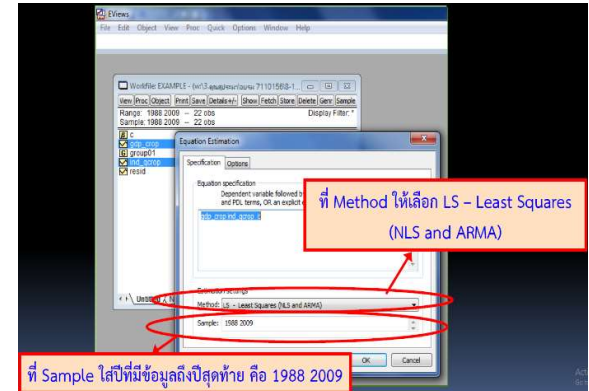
EViews

File Edit Object View Proc Quick Options Window Help

Workfile: EXAMPLE - (w:\3.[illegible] 71101568-1...

View Proc Object Print Save Details+/- Show Fetch Store Delete Genr Sample

Range: 1988 2009 -- 22 obs

Display Filter: *

Sample: 1988 2009 -- 22 obs

c

gdp_crop

group01

ind_gcrop

resid

Equation Estimation

Specification Options

Equation specification

Dependent variable followed b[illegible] and PDL terms, OR an explicit e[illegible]

gdp_crop ind_gcrop c

ที่ Method ให้เลือก LS – Least Squares (NLS and ARMA)

Estimation settings

Method: LS - Least Squares (NLS and ARMA)

Sample: 1988 2009

OK Cancel

ที่ Sample ใส่ปีที่มีข้อมูลถึงปีสุดท้าย คือ 1988 2009